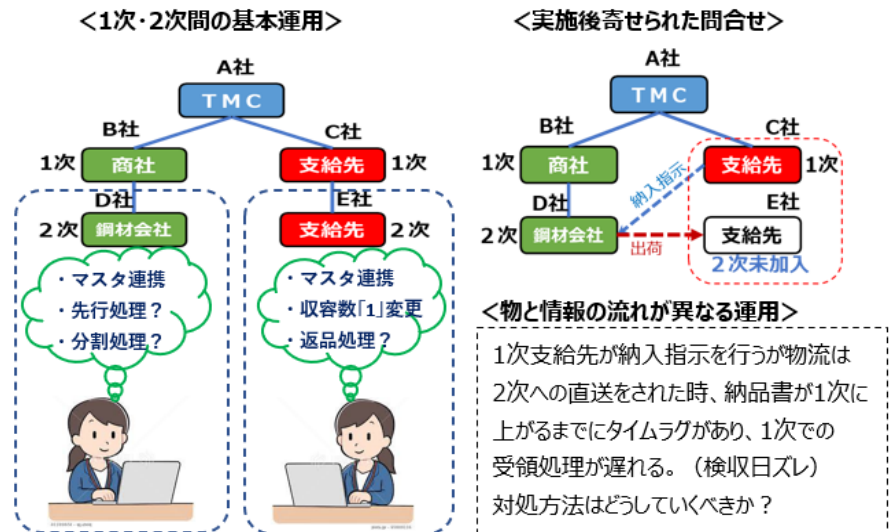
＜1次・2次間の基本運用＞

A社
ＴＭＣ

B社
1次 商社
D社
２次 鋼材会社
・マスタ連携
・先行処理？
・分割処理？

C社
支給先 1次
E社
支給先 ２次
・マスタ連携
・収容数「1」変更
・返品処理？

＜実施後寄せられた問合せ＞

A社
ＴＭＣ

B社
1次 商社
D社
２次 鋼材会社

C社
支給先 1次
納入指示
E社
支給先
出荷
２次未加入

＜物と情報の流れが異なる運用＞

1次支給先が納入指示を行うが物流は2次への直送をされた時、納品書が1次に上がるまでにタイムラグがあり、1次での受領処理が遅れる。（検収日ズレ）
対処方法はどうしていくべきか？